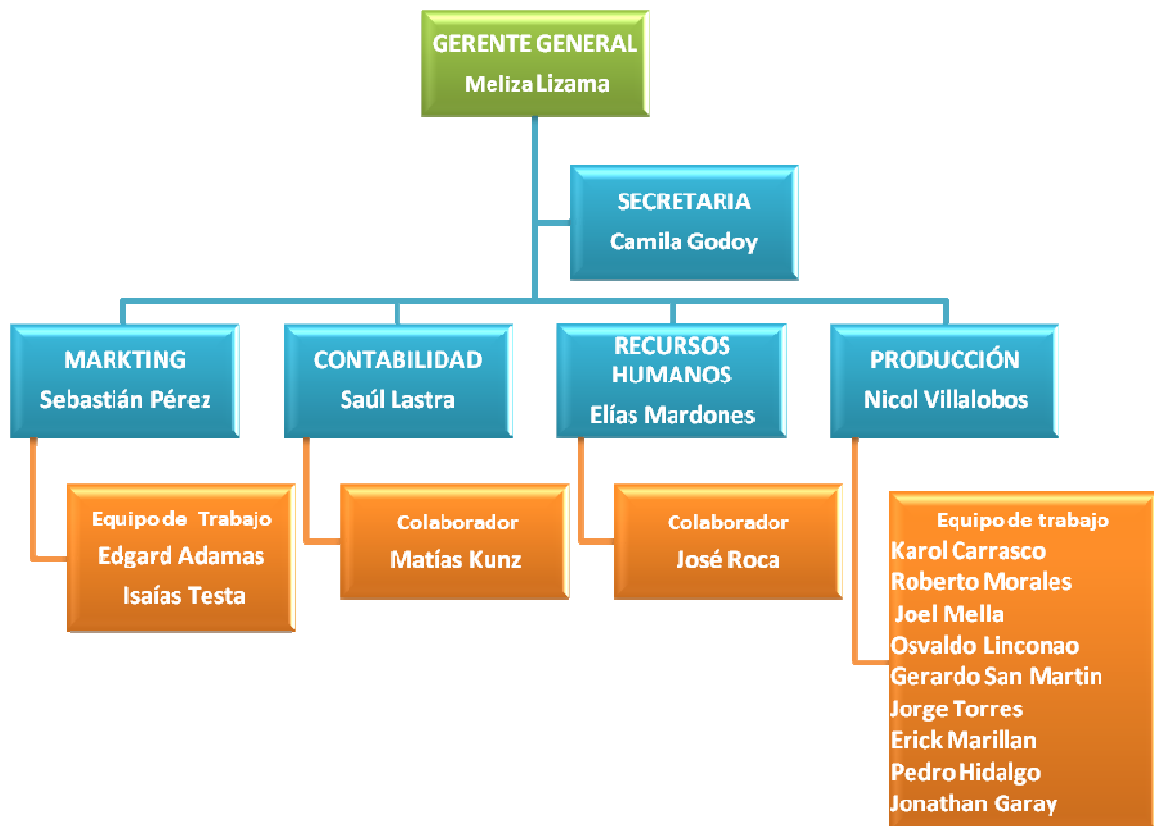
GERENTE GENERAL
Meliza Lizama

SECRETARIA
Camila Godoy

MARKTING
Sebastián Pérez

CONTABILIDAD
Saúl Lastra

RECURSOS HUMANOS
Elías Mardones

PRODUCCIÓN
Nicol Villalobos

Equipo de Trabajo
Edgard Adamas
Isaías Testa

Colaborador
Matías Kunz

Colaborador
José Roca

Equipo de trabajo
Karol Carrasco
Roberto Morales
Joel Mella
Osvaldo Linconao
Gerardo San Martin
Jorge Torres
Erick Marillan
Pedro Hidalgo
Jonathan Garay